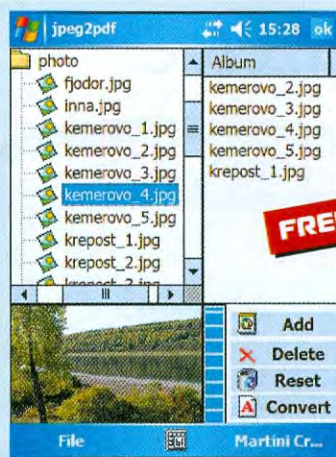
jpeg2pdf 15:28 ok

photo
fjodor.jpg
inna.jpg
kemerovo_1.jpg
kemerovo_2.jpg
kemerovo_3.jpg
kemerovo_4.jpg
kemerovo_5.jpg
krepost_1.jpg
krepost_2.jpg
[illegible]

Album
kemerovo_2.jpg
kemerovo_3.jpg
kemerovo_4.jpg
kemerovo_5.jpg
krepost_1.jpg

FRE

Add
Delete
Reset
Convert

File
Martini Cr...